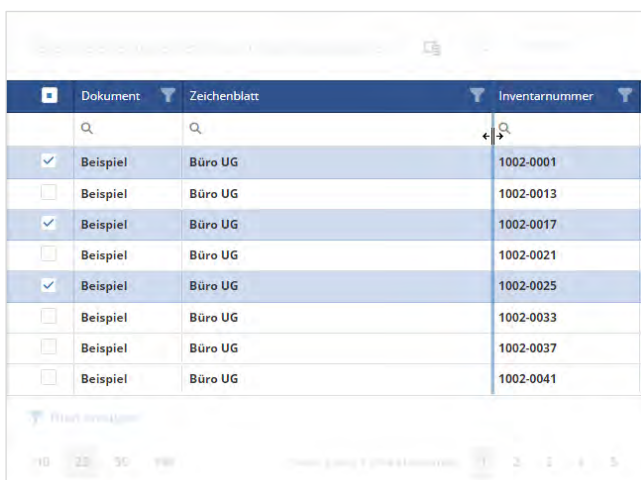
| | Dokument | Zeichenblatt | Inventarnummer |
|---|---|---|---|
| | | | |
| ✓ | Beispiel | Büro UG | 1002-0001 |
| | Beispiel | Büro UG | 1002-0013 |
| ✓ | Beispiel | Büro UG | 1002-0017 |
| | Beispiel | Büro UG | 1002-0021 |
| ✓ | Beispiel | Büro UG | 1002-0025 |
| | Beispiel | Büro UG | 1002-0033 |
| | Beispiel | Büro UG | 1002-0037 |
| | Beispiel | Büro UG | 1002-0041 |

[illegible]

10 20 50 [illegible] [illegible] 1 2 3 4 5